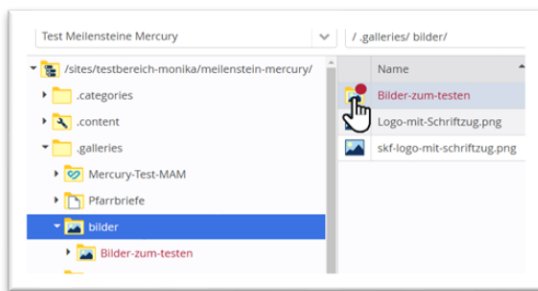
Test Meilensteine Mercury

/ .galleries/ bilder/

/sites/testbereich-monika/meilenstein-mercury/

.categories

.content

.galleries

Mercury-Test-MAM

Pfarrbriefe

bilder

Bilder-zum-testen

Name

Bilder-zum-testen

Logo-mit-Schriftzug.png

skf-logo-mit-schriftzug.png